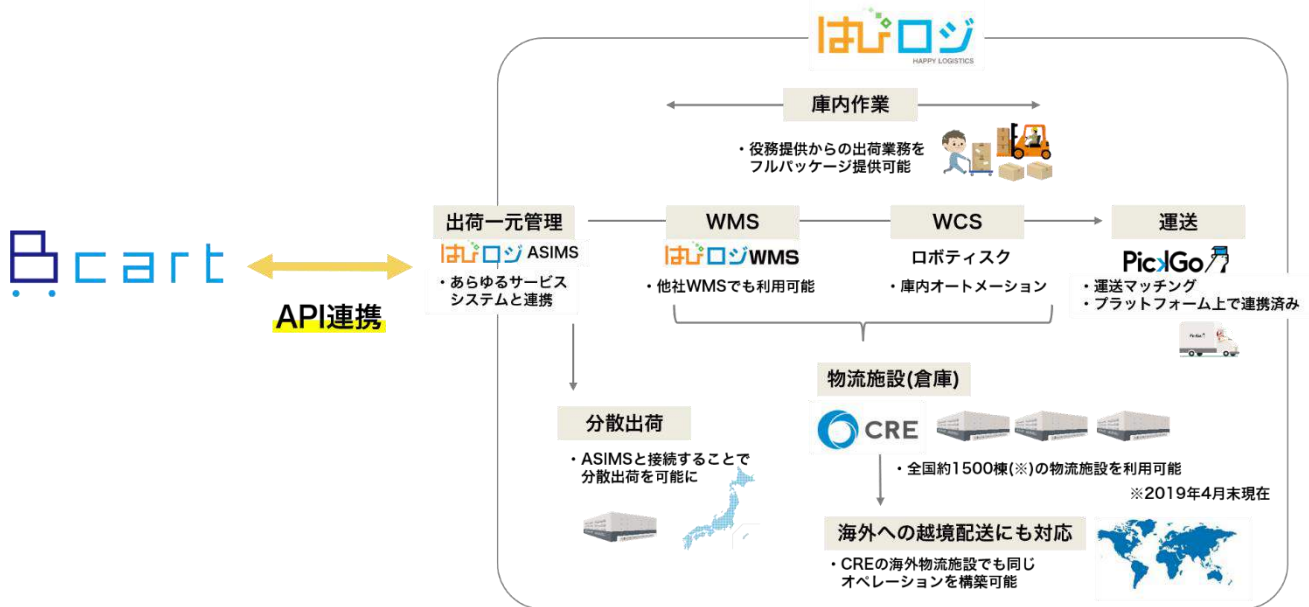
はぴロジ
HAPPY LOGISTICS

庫内作業

・役務提供からの出荷業務をフルパッケージ提供可能

Bcart

API連携

出荷一元管理
はぴロジ ASIMS
・あらゆるサービスシステムと連携

WMS
はぴロジWMS
・他社WMSでも利用可能

WCS
ロボティスク
・庫内オートメーション

運送
PickGo
・運送マッチング
・プラットフォーム上で連携済み

物流施設(倉庫)
CRE
・全国約1500棟(※)の物流施設を利用可能
※2019年4月末現在

分散出荷
・ASIMSと接続することで分散出荷を可能に

海外への越境配送にも対応
・CREの海外物流施設でも同じオペレーションを構築可能